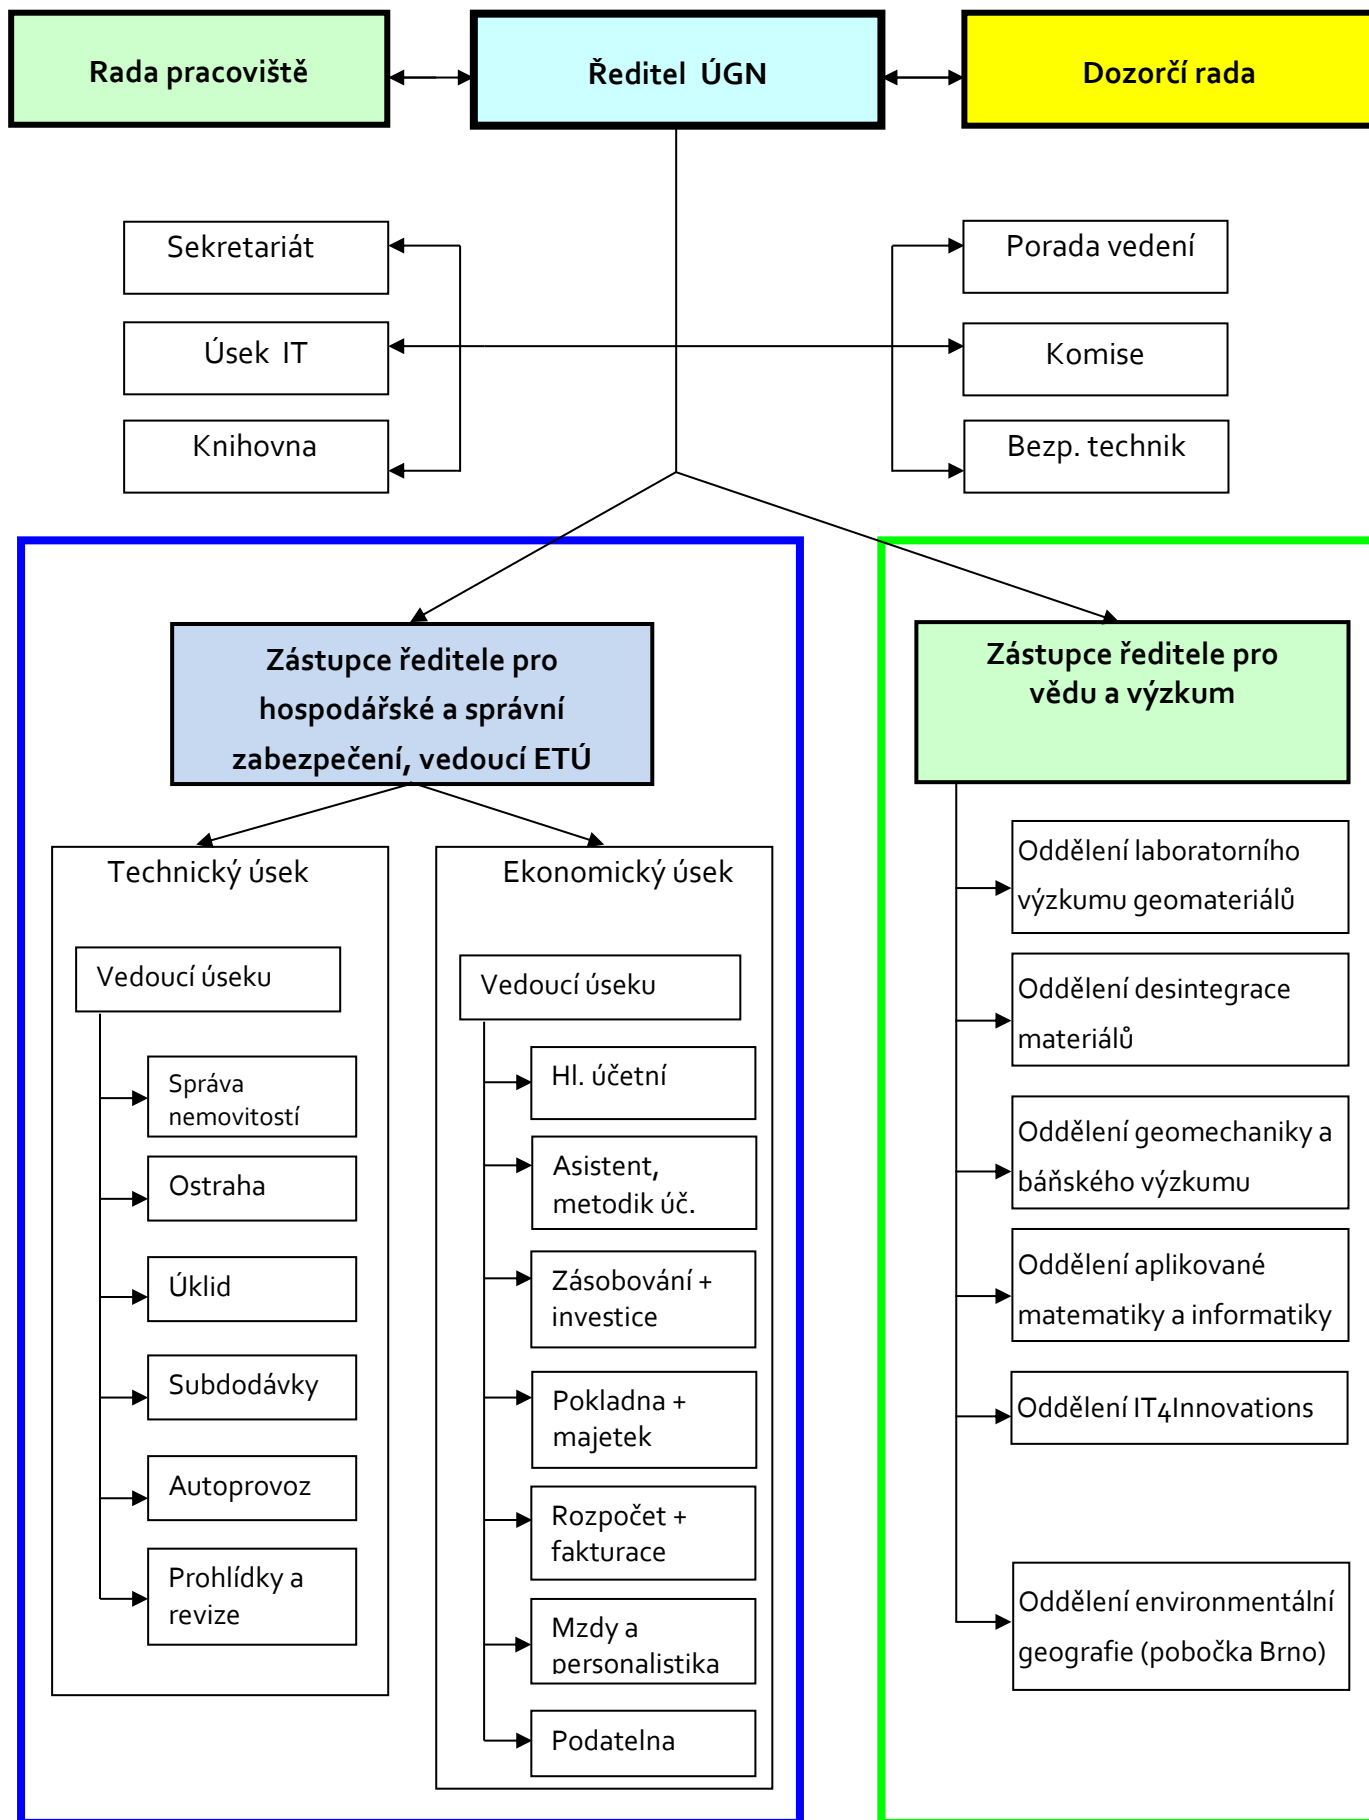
Rada pracoviště

Ředitel ÚGN

Dozorčí rada

Sekretariát

Úsek IT

Knihovna

Porada vedení

Komise

Bezp. technik

Zástupce ředitele pro hospodářské a správní zabezpečení, vedoucí ETÚ

Zástupce ředitele pro vědu a výzkum

Technický úsek

Vedoucí úseku

Správa nemovitostí

Ostraha

Úklid

Subdodávky

Autoprovoz

Prohlídky a revize

Ekonomický úsek

Vedoucí úseku

Hl. účetní

Asistent, metodik úč.

Zásobování + investice

Pokladna + majetek

Rozpočet + fakturace

Mzdy a personalistika

Podatelna

Oddělení laboratorního výzkumu geomateriálů

Oddělení desintegrace materiálů

Oddělení geomechaniky a báňského výzkumu

Oddělení aplikované matematiky a informatiky

Oddělení IT4Innovations

Oddělení environmentální geografie (pobočka Brno)